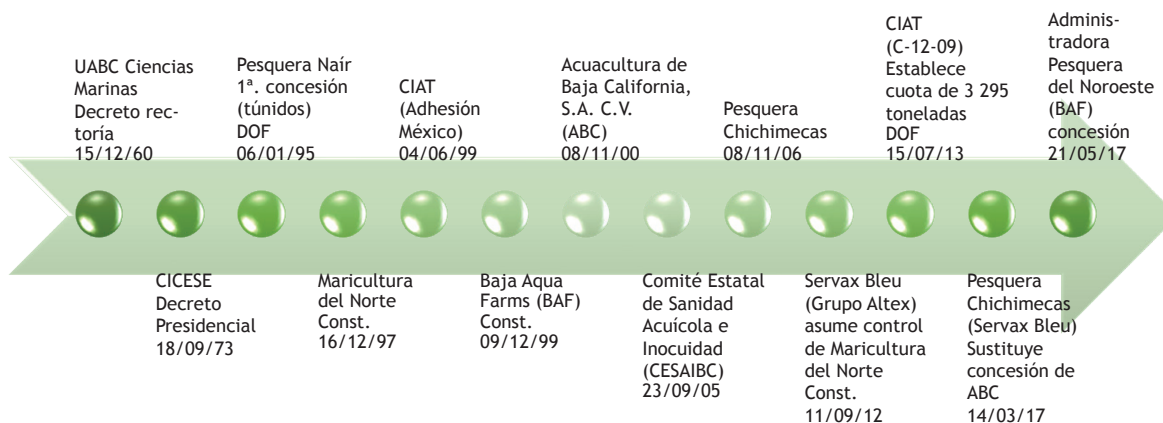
UABC Ciencias Marinas Decreto rectoría 15/12/60

Pesquera Naír 1ª. concesión (túnidos) DOF 06/01/95

CIAT (Adhesión México) 04/06/99

Acuacultura de Baja California, S.A. C.V. (ABC) 08/11/00

Pesquera Chichimecas 08/11/06

CIAT (C-12-09) Establece cuota de 3 295 toneladas DOF 15/07/13

Administradora Pesquera del Noroeste (BAF) concesión 21/05/17

CICESE Decreto Presidencial 18/09/73

Maricultura del Norte Const. 16/12/97

Baja Aqua Farms (BAF) Const. 09/12/99

Comité Estatal de Sanidad Acuícola e Inocuidad (CESAIBC) 23/09/05

Servax Bleu (Grupo Altex) asume control de Maricultura del Norte Const. 11/09/12

Pesquera Chichimecas (Servax Bleu) Sustituye concesión de ABC 14/03/17